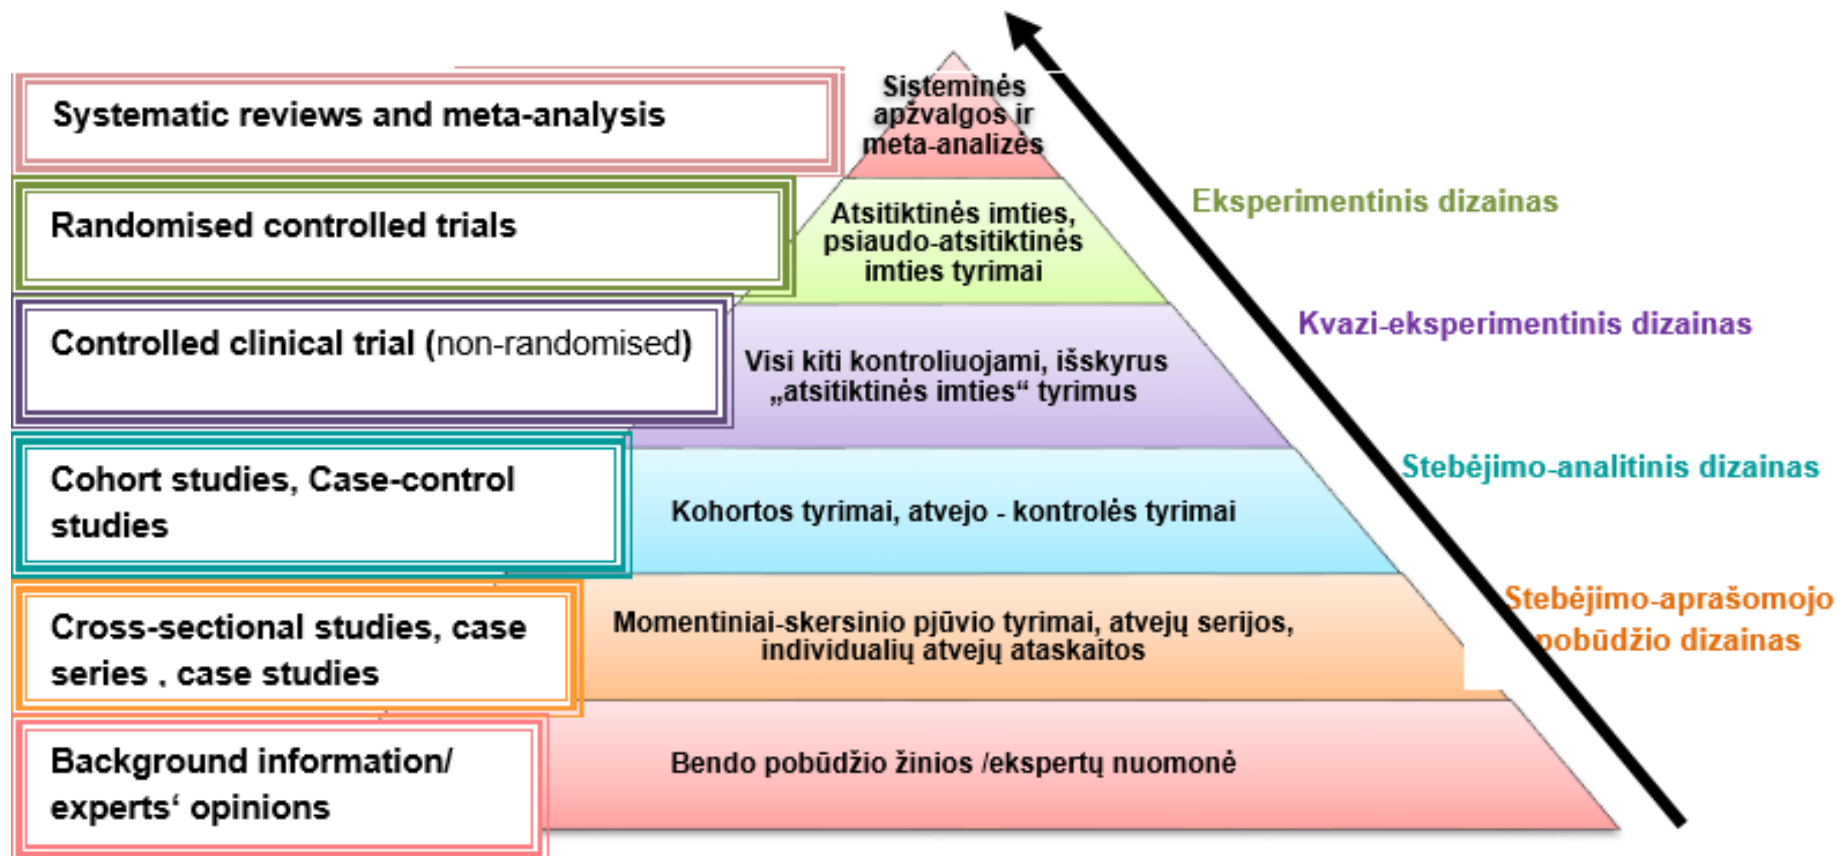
Systematic reviews and meta-analysis

Randomised controlled trials

Controlled clinical trial (non-randomised)

Cohort studies, Case-control studies

Cross-sectional studies, case series , case studies

Background information/ experts‘ opinions

Sisteminės apžvalgos ir meta-analizės

Atsitiktinės imties, psiaudo-atsitiktinės imties tyrimai

Visi kiti kontroliuojami, išskyrus „atsitiktinės imties“ tyrimus

Kohortos tyrimai, atvejo - kontrolės tyrimai

Momentiniai-skersinio pjūvio tyrimai, atvejų serijos, individualių atvejų ataskaitos

Bendo pobūdžio žinios /ekspertų nuomonė

Eksperimentinis dizainas

Kvazi-eksperimentinis dizainas

Stebėjimo-analitinis dizainas

Stebėjimo-aprašomojo pobūdžio dizainas